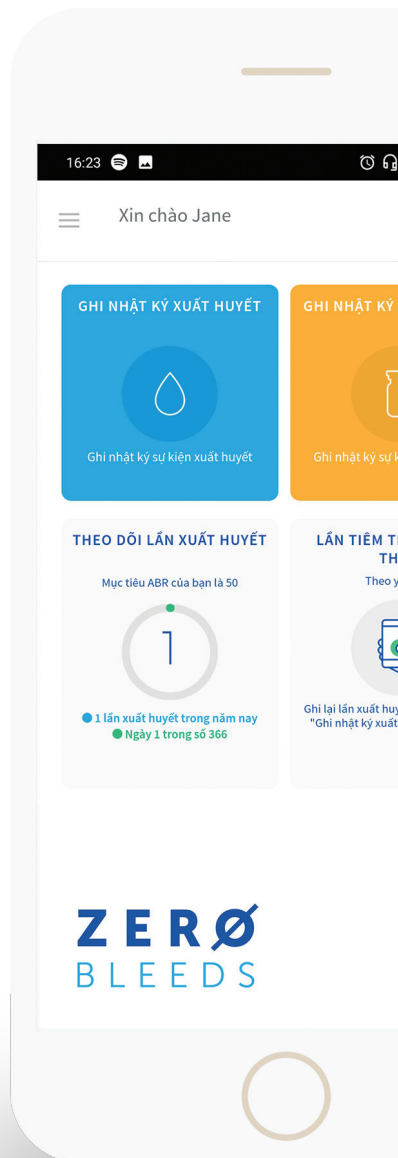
16:23

Xin chào Jane

GHI NHẬT KÝ XUẤT HUYẾT

Ghi nhật ký sự kiện xuất huyết

GHI NHẬT KÝ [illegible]

Ghi nhật ký sự k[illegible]

THEO DÕI LẦN XUẤT HUYẾT

Mục tiêu ABR của bạn là 50

1

1 lần xuất huyết trong năm nay
Ngày 1 trong số 366

LẦN TIÊM T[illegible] TH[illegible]

Theo y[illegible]

Ghi lại lần xuất huy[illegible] "Ghi nhật ký xuất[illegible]

ZERØ
BLEEDS